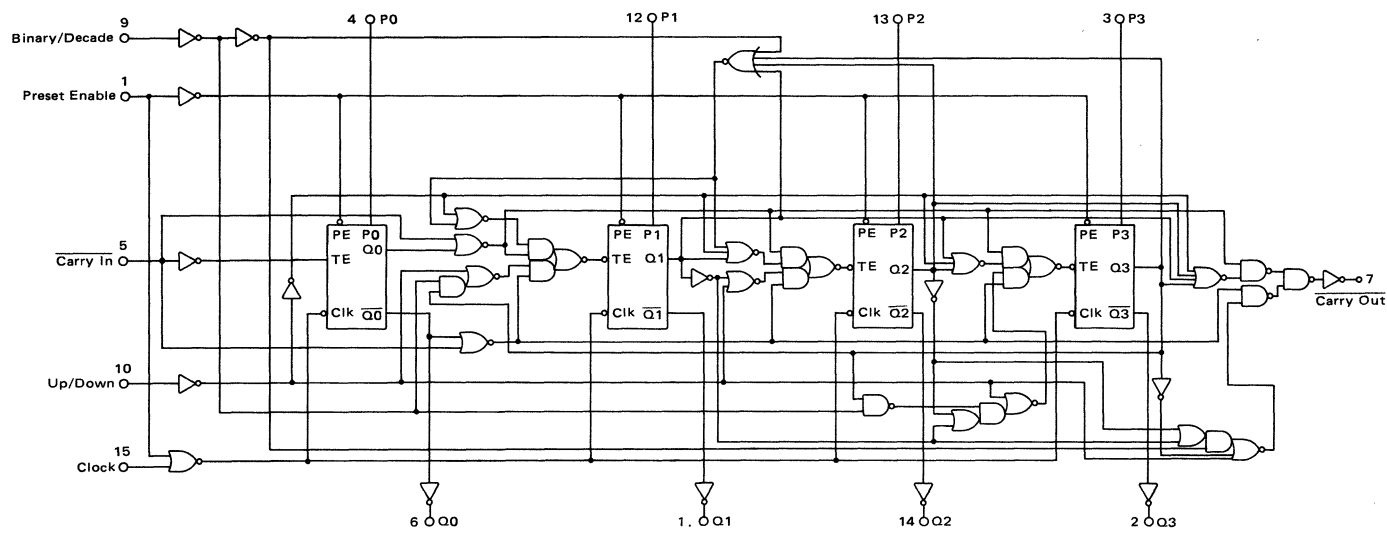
9
Binary/Decade
1
Preset Enable
5
$\overline{\text{Carry In}}$
10
Up/Down
15
Clock

4 P0
12 P1
13 P2
3 P3

PE P0
TE Q0
Clk $\overline{Q0}$

PE P1
TE Q1
Clk $\overline{Q1}$

PE P2
TE Q2
Clk $\overline{Q2}$

PE P3
TE Q3
Clk $\overline{Q3}$

7
$\overline{\text{Carry Out}}$

6 Q0
1. Q1
14 Q2
2 Q3